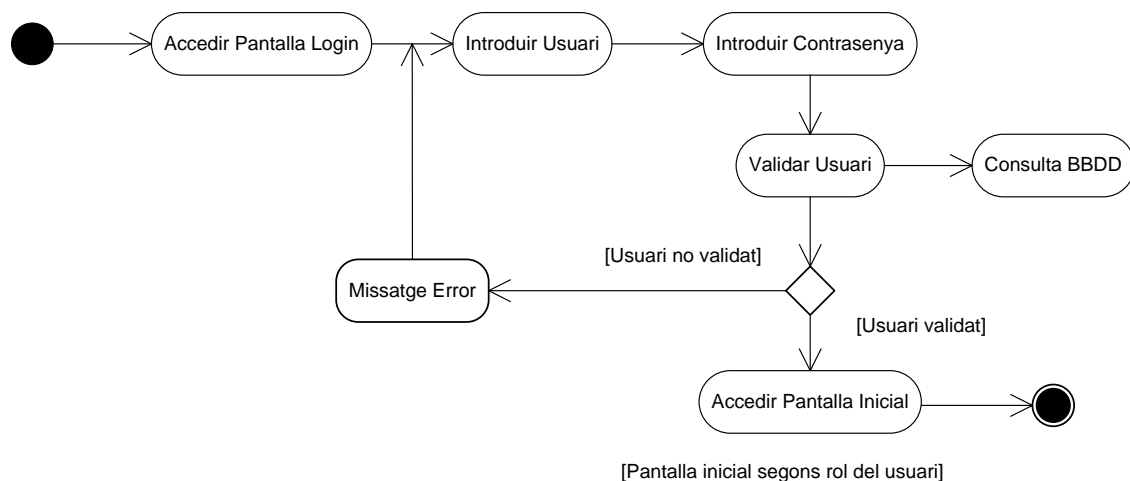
Accedir Pantalla Login

Introduir Usuari

Introduir Contrasenya

Validar Usuari

Consulta BBDD

[Usuari no validat]

Missatge Error

[Usuari validat]

Accedir Pantalla Inicial

[Pantalla inicial segons rol del usuari]